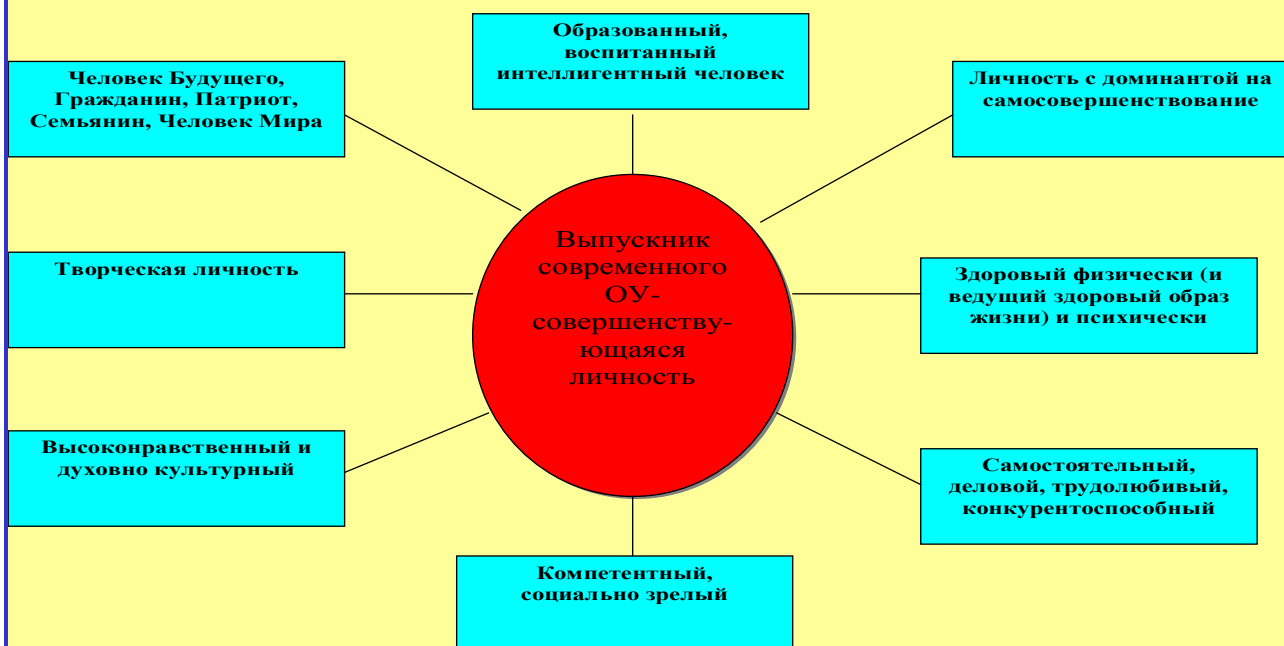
Образованный, воспитанный интеллигентный человек

Человек Будущего, Гражданин, Патриот, Семьянин, Человек Мира

Личность с доминантой на самосовершенствование

Выпускник современного ОУ- совершенствующаяся личность

Творческая личность

Здоровый физически (и ведущий здоровый образ жизни) и психически

Высоконравственный и духовно культурный

Самостоятельный, деловой, трудолюбивый, конкурентоспособный

Компетентный, социально зрелый